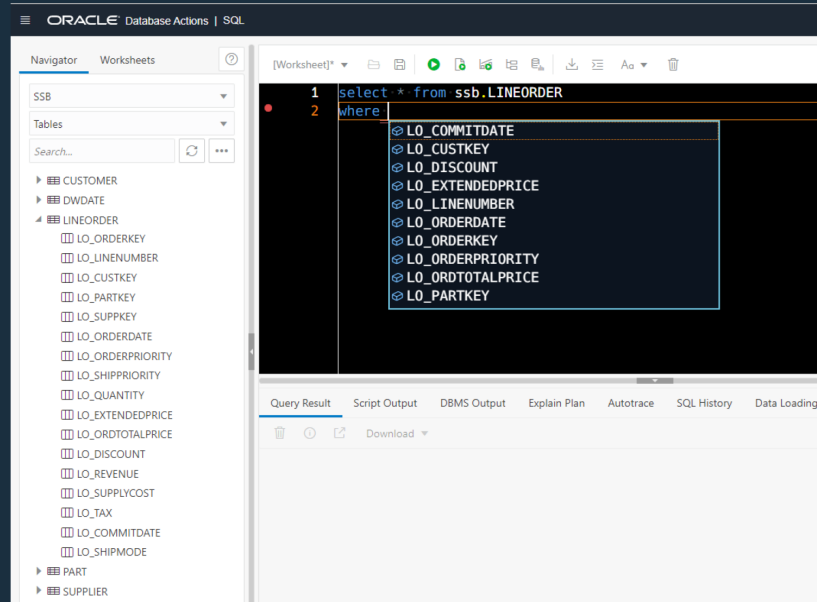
ORACLE Database Actions | SQL

Navigator Worksheets

SSB

Tables

Search...

CUSTOMER
DWDATE
LINEORDER
LO_ORDERKEY
LO_LINENUMBER
LO_CUSTKEY
LO_PARTKEY
LO_SUPPKEY
LO_ORDERDATE
LO_ORDERPRIORITY
LO_SHIPPRIORITY
LO_QUANTITY
LO_EXTENDEDPRICE
LO_ORDTOTALPRICE
LO_DISCOUNT
LO_REVENUE
LO_SUPPLYCOST
LO_TAX
LO_COMMITDATE
LO_SHIPMODE
PART
SUPPLIER

[Worksheet]*

1 select * from ssb.LINEORDER
2 where

LO_COMMITDATE
LO_CUSTKEY
LO_DISCOUNT
LO_EXTENDEDPRICE
LO_LINENUMBER
LO_ORDERDATE
LO_ORDERKEY
LO_ORDERPRIORITY
LO_ORDTOTALPRICE
LO_PARTKEY

Query Result Script Output DBMS Output Explain Plan Autotrace SQL History Data Loading

Download